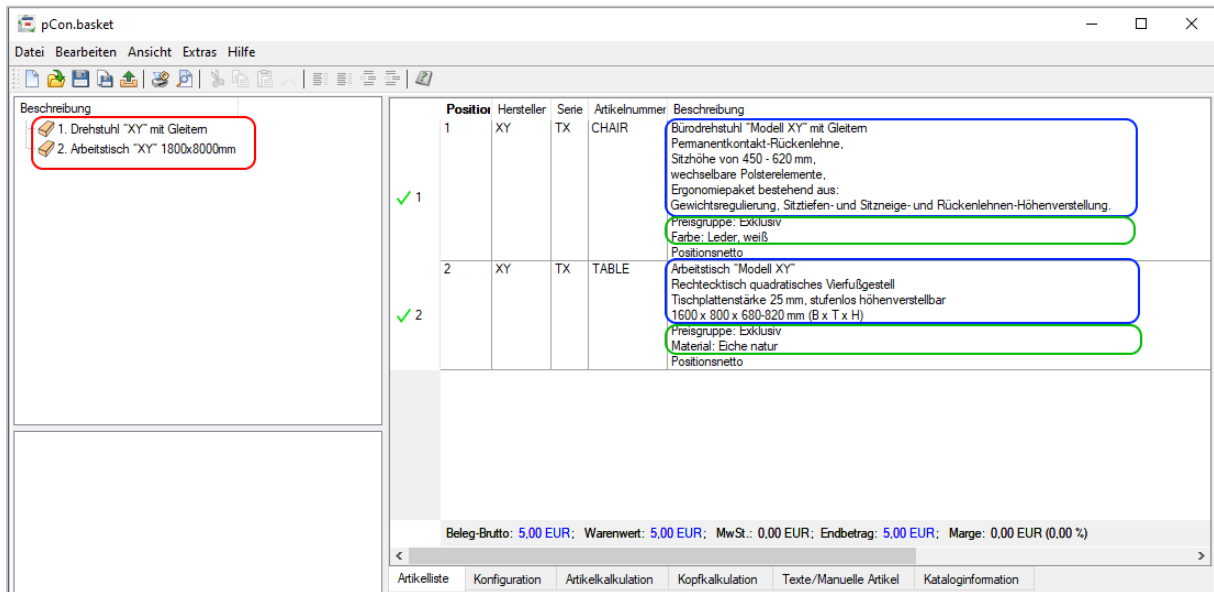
pCon.basket

Datei Bearbeiten Ansicht Extras Hilfe

Beschreibung
1. Drehstuhl "XY" mit Gleitern
2. Arbeitstisch "XY" 1800x8000mm

| | Positio | Hersteller | Serie | Artikelnummer | Beschreibung |
|---|---|---|---|---|---|
| ✓ 1 | 1 | XY | TX | CHAIR | Bürodrehstuhl "Modell XY" mit Gleitern Permanentkontakt-Rückenlehne, Sitzhöhe von 450 - 620 mm, wechselbare Polsterelemente, Ergonomiepaket bestehend aus: Gewichtsregulierung, Sitztiefen- und Sitzneige- und Rückenlehnen-Höhenverstellung. Preisgruppe: Exklusiv Farbe: Leder, weiß Positionsnetto |
| ✓ 2 | 2 | XY | TX | TABLE | Arbeitstisch "Modell XY" Rechtecktisch quadratisches Vierfußgestell Tischplattenstärke 25 mm, stufenlos höhenverstellbar 1600 x 800 x 680-820 mm (B x T x H) Preisgruppe: Exklusiv Material: Eiche natur Positionsnetto |

Beleg-Brutto: 5,00 EUR; Warenwert: 5,00 EUR; MwSt.: 0,00 EUR; Endbetrag: 5,00 EUR; Marge: 0,00 EUR (0,00 %)

Artikelliste | Konfiguration | Artikelkalkulation | Kopfkalkulation | Texte/Manuelle Artikel | Kataloginformation